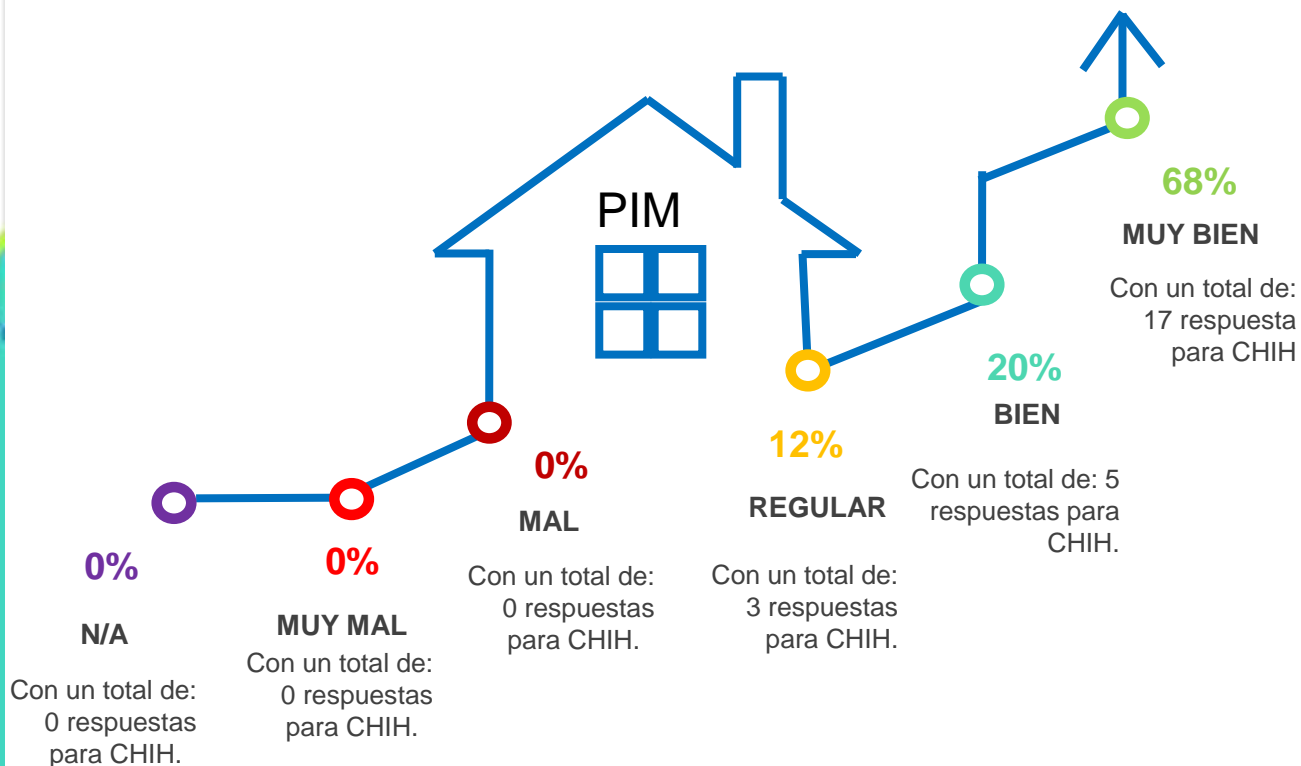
PIM

68%

MUY BIEN

Con un total de: 17 respuesta para CHIH

20%

BIEN

Con un total de: 5 respuestas para CHIH.

12%

REGULAR

Con un total de: 3 respuestas para CHIH.

0%

MAL

Con un total de: 0 respuestas para CHIH.

0%

MUY MAL

Con un total de: 0 respuestas para CHIH.

0%

N/A

Con un total de: 0 respuestas para CHIH.